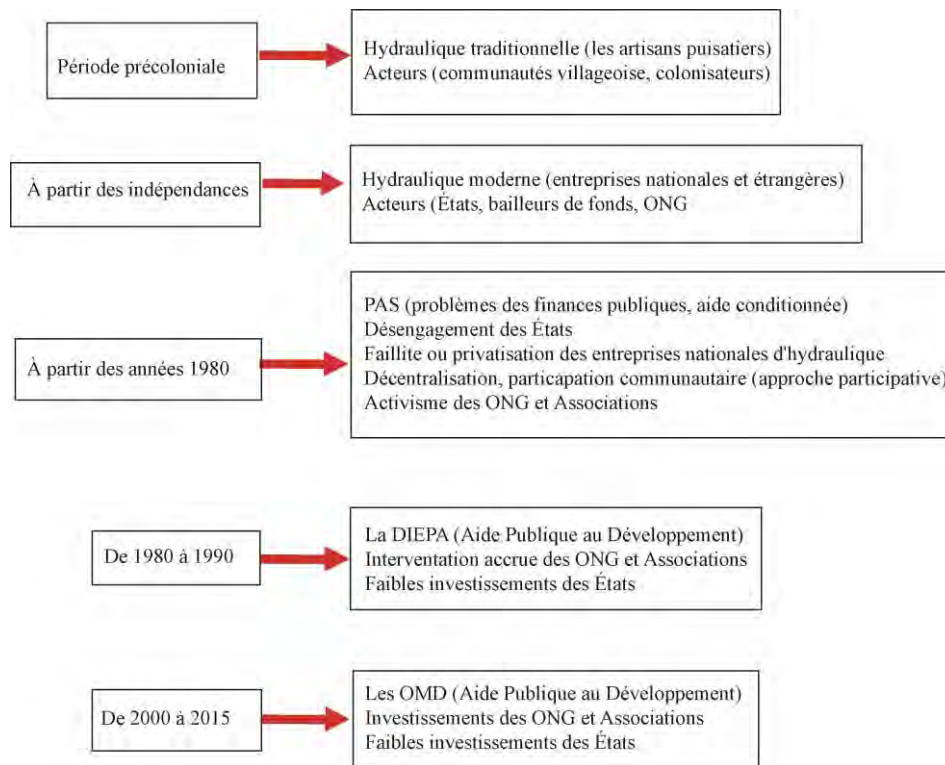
Période précoloniale

Hydraulique traditionnelle (les artisans puisatiers)
Acteurs (communautés villageoise, colonisateurs)

À partir des indépendances

Hydraulique moderne (entreprises nationales et étrangères)
Acteurs (États, bailleurs de fonds, ONG

À partir des années 1980

PAS (problèmes des finances publiques, aide conditionnée)
Désengagement des États
Faillite ou privatisation des entreprises nationales d'hydraulique
Décentralisation, particapation communautaire (approche participative)
Activisme des ONG et Associations

De 1980 à 1990

La DIEPA (Aide Publique au Développement)
Interventation accrue des ONG et Associations
Faibles investissements des États

De 2000 à 2015

Les OMD (Aide Publique au Développement)
Investissements des ONG et Associations
Faibles investissements des États